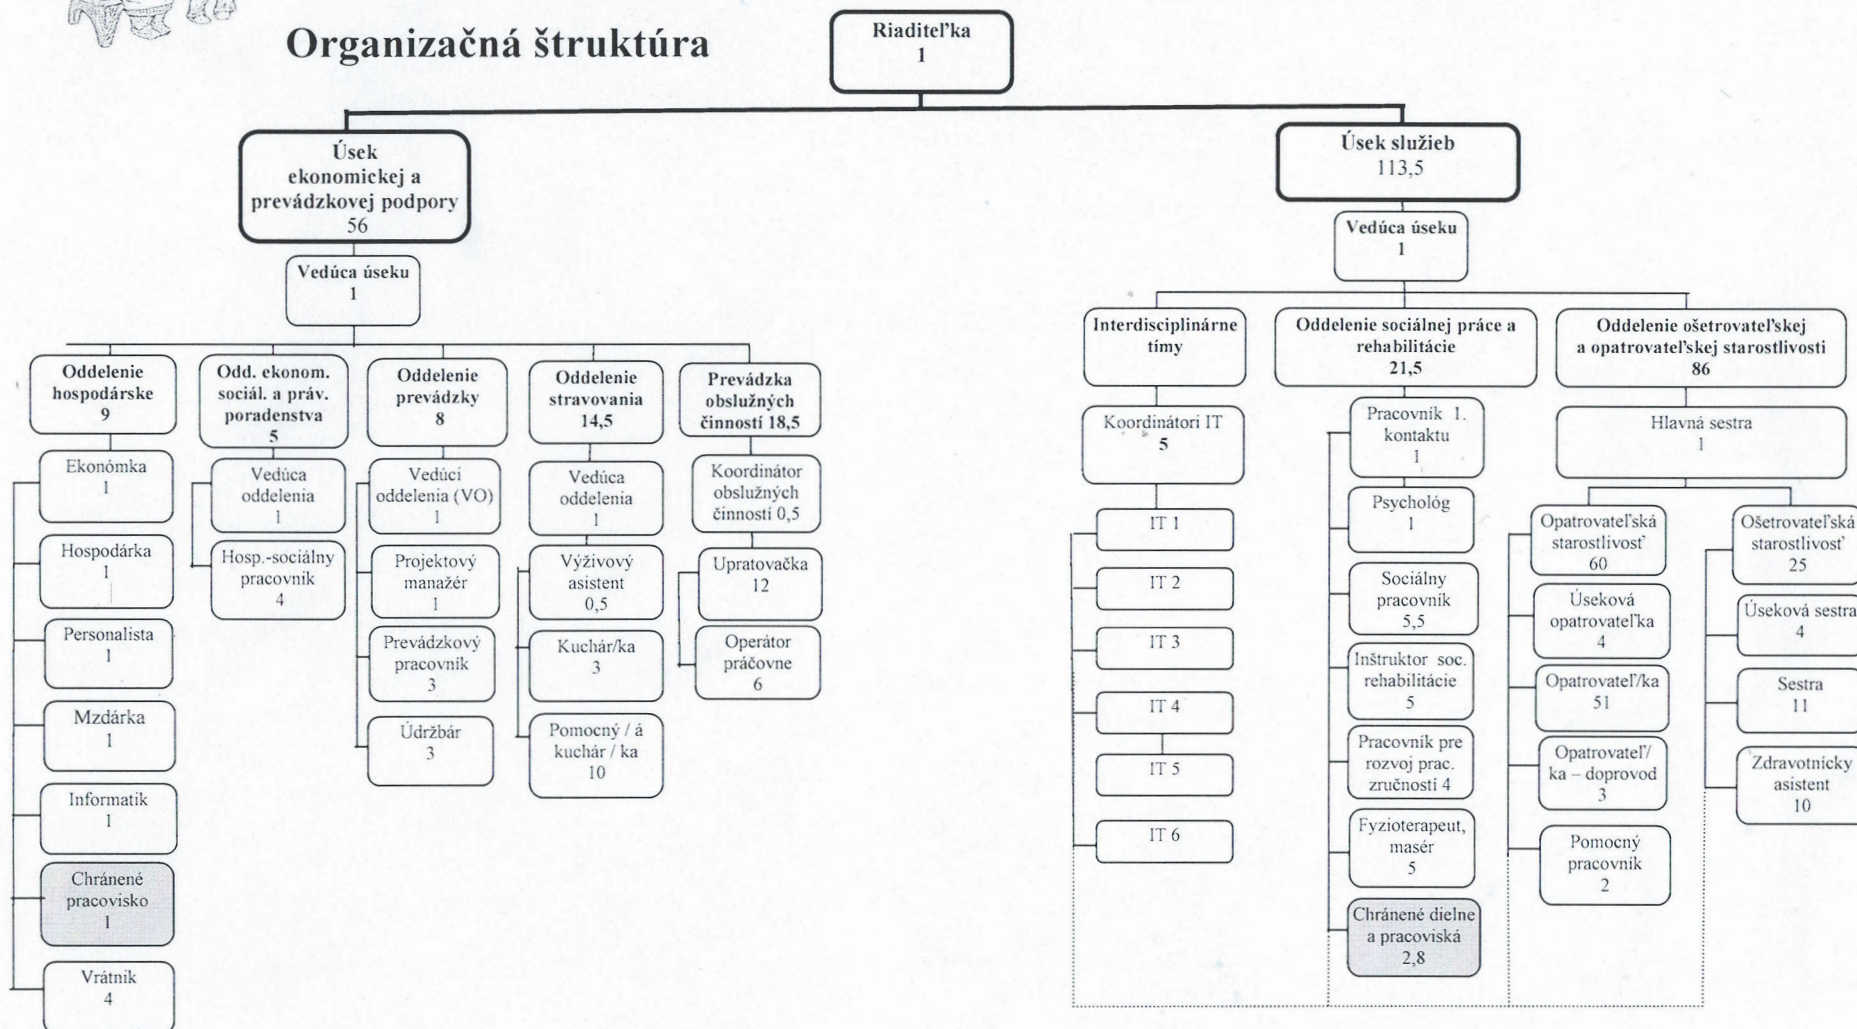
Organizačná štruktúra

Riaditeľka
1

Úsek ekonomickej a prevádzkovej podpory
56

Vedúca úseku
1

Oddelenie hospodárske
9

Ekonómka
1

Hospodárka
1

Personalista
1

Mzdárka
1

Informatik
1

Chránené pracovisko
1

Vrátnik
4

Odd. ekonom. sociál. a práv. poradenstva
5

Vedúca oddelenia
1

Hosp.-sociálny pracovník
4

Oddelenie prevádzky
8

Vedúci oddelenia (VO)
1

Projektový manažér
1

Prevádzkový pracovník
3

Údržbár
3

Oddelenie stravovania
14,5

Vedúca oddelenia
1

Výživový asistent
0,5

Kuchár/ka
3

Pomocný / á kuchár / ka
10

Prevádzka obslužných činností 18,5

Koordinátor obslužných činností 0,5

Upratovačka
12

Operátor práčovne
6

Úsek služieb
113,5

Vedúca úseku
1

Interdisciplinárne tímy

Koordinátori IT
5

IT 1

IT 2

IT 3

IT 4

IT 5

IT 6

Oddelenie sociálnej práce a rehabilitácie
21,5

Pracovník 1. kontaktu
1

Psychológ
1

Sociálny pracovník
5,5

Inštruktor soc. rehabilitácie
5

Pracovník pre rozvoj prac. zručností 4

Fyzioterapeut, masér
5

Chránené dielne a pracoviská
2,8

Oddelenie ošetrovateľskej a opatrovateľskej starostlivosti
86

Hlavná sestra
1

Opatrovateľská starostlivosť
60

Úseková opatrovateľka
4

Opatrovateľ/ka
51

Opatrovateľ/ka – doprovod
3

Pomocný pracovník
2

Ošetrovateľská starostlivosť
25

Úseková sestra
4

Sestra
11

Zdravotnícky asistent
10